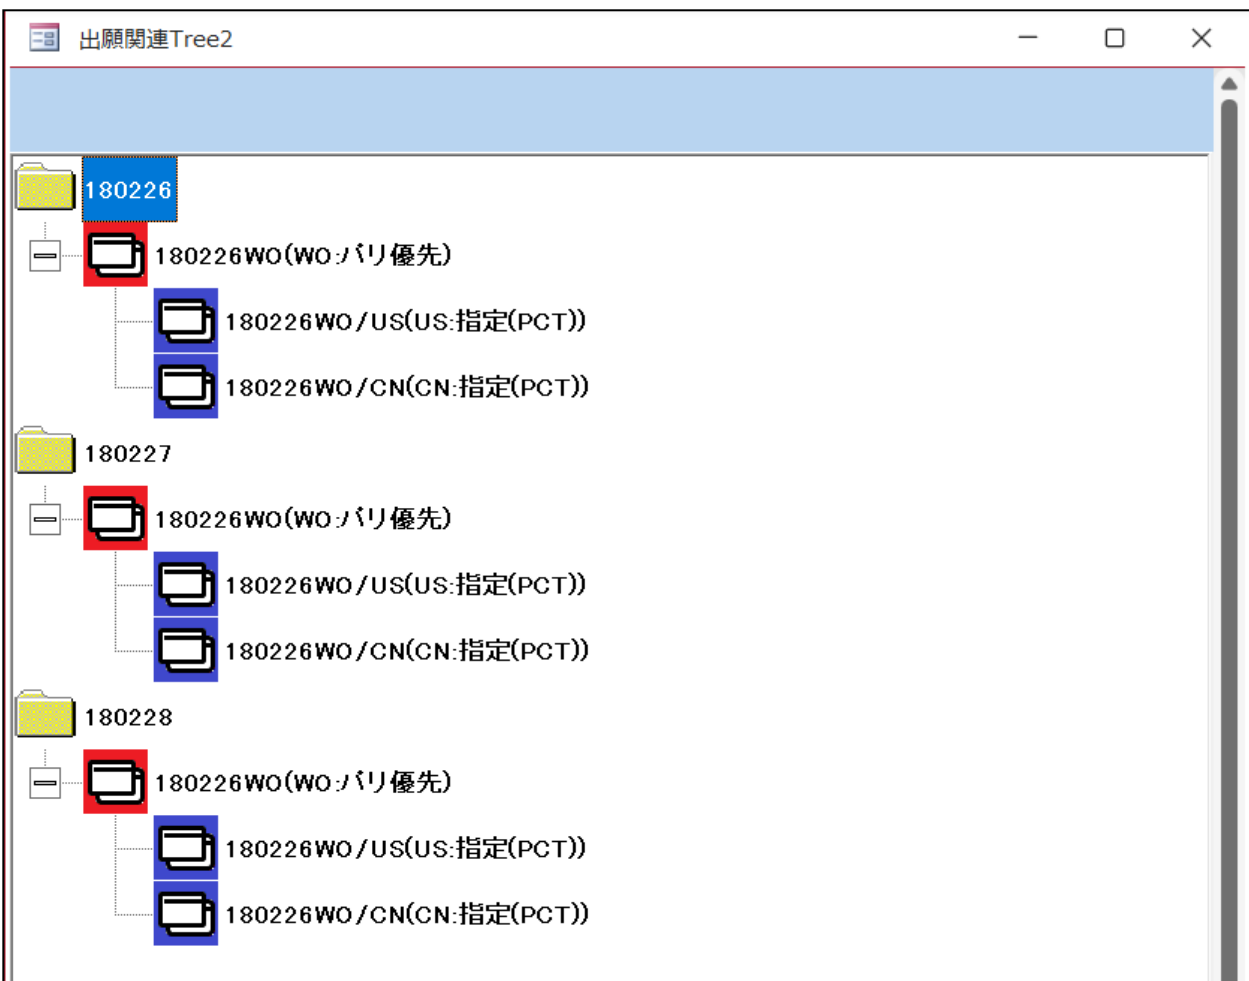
出願関連Tree2

180226

180226WO(WO:パリ優先)

180226WO/US(US:指定(PCT))

180226WO/CN(CN:指定(PCT))

180227

180226WO(WO:パリ優先)

180226WO/US(US:指定(PCT))

180226WO/CN(CN:指定(PCT))

180228

180226WO(WO:パリ優先)

180226WO/US(US:指定(PCT))

180226WO/CN(CN:指定(PCT))